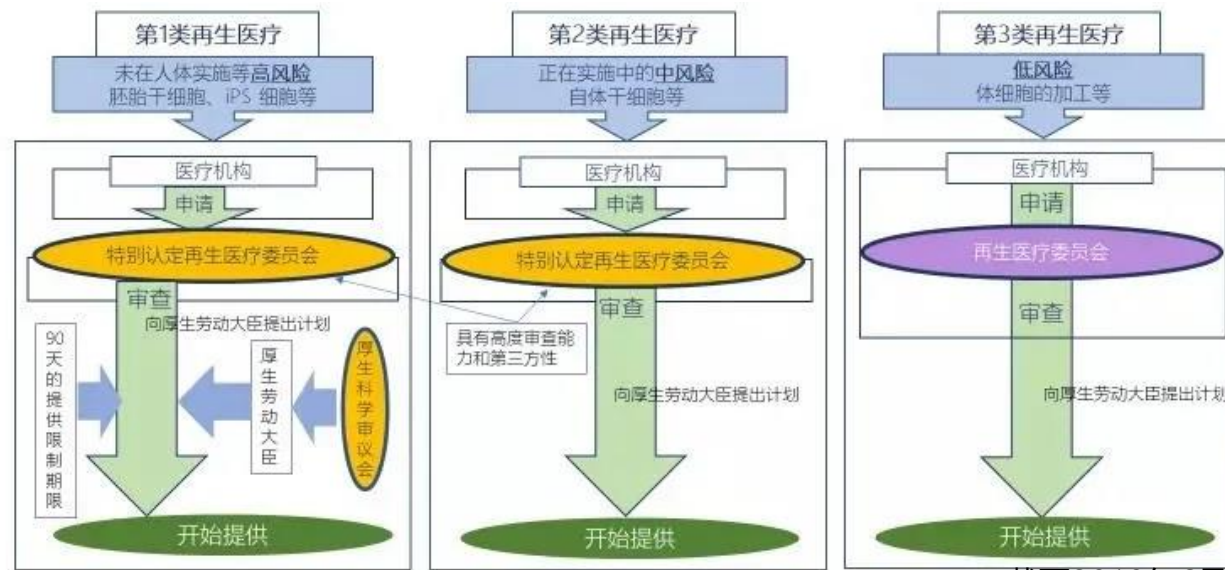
第1类再生医疗

未在人体实施等高风险
胚胎干细胞、iPS 细胞等

医疗机构

申请

特别认定再生医疗委员会

审查

向厚生劳动大臣提出计划

90天的提供限制期限

厚生劳动大臣

厚生科学审议会

开始提供

第2类再生医疗

正在实施中的中风险
自体干细胞等

医疗机构

申请

特别认定再生医疗委员会

审查

具有高度审查能力和第三方性

向厚生劳动大臣提出计划

开始提供

第3类再生医疗

低风险
体细胞的加工等

医疗机构

申请

再生医疗委员会

审查

向厚生劳动大臣提出计划

开始提供